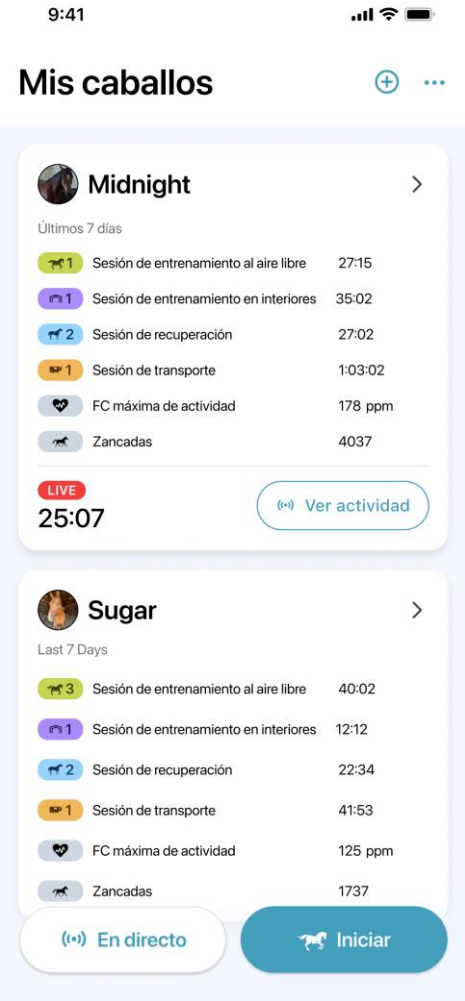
9:41

Mis caballos

Midnight

Últimos 7 días

| | | |
|---|---|---|
| 1 | Sesión de entrenamiento al aire libre | 27:15 |
| 1 | Sesión de entrenamiento en interiores | 35:02 |
| 2 | Sesión de recuperación | 27:02 |
| 1 | Sesión de transporte | 1:03:02 |
| | FC máxima de actividad | 178 ppm |
| | Zancadas | 4037 |

LIVE
25:07

Ver actividad

Sugar

Last 7 Days

| | | |
|---|---|---|
| 3 | Sesión de entrenamiento al aire libre | 40:02 |
| 1 | Sesión de entrenamiento en interiores | 12:12 |
| 2 | Sesión de recuperación | 22:34 |
| 1 | Sesión de transporte | 41:53 |
| | FC máxima de actividad | 125 ppm |
| | Zancadas | 1737 |

En directo

Iniciar